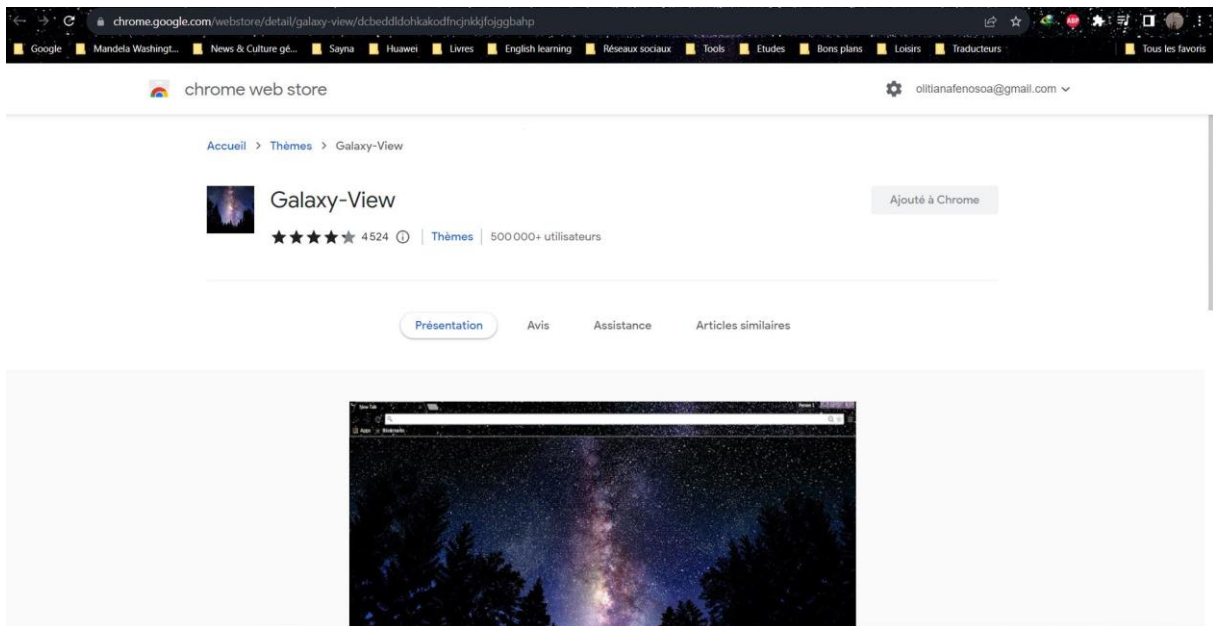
chrome.google.com/webstore/detail/galaxy-view/dcbeddldohkakodfncjnkkjfojggbahp

Google Mandela Washingt... News & Culture gé... Sayna Huawei Livres English learning Réseaux sociaux Tools Etudes Bons plans Loisirs Traducteurs Tous les favoris

chrome web store

olitianafenosoa@gmail.com

Accueil > Thèmes > Galaxy-View

Galaxy-View

4524 | Thèmes | 500 000+ utilisateurs

Ajouté à Chrome

Présentation Avis Assistance Articles similaires

New Tab

Apps Bookmarks